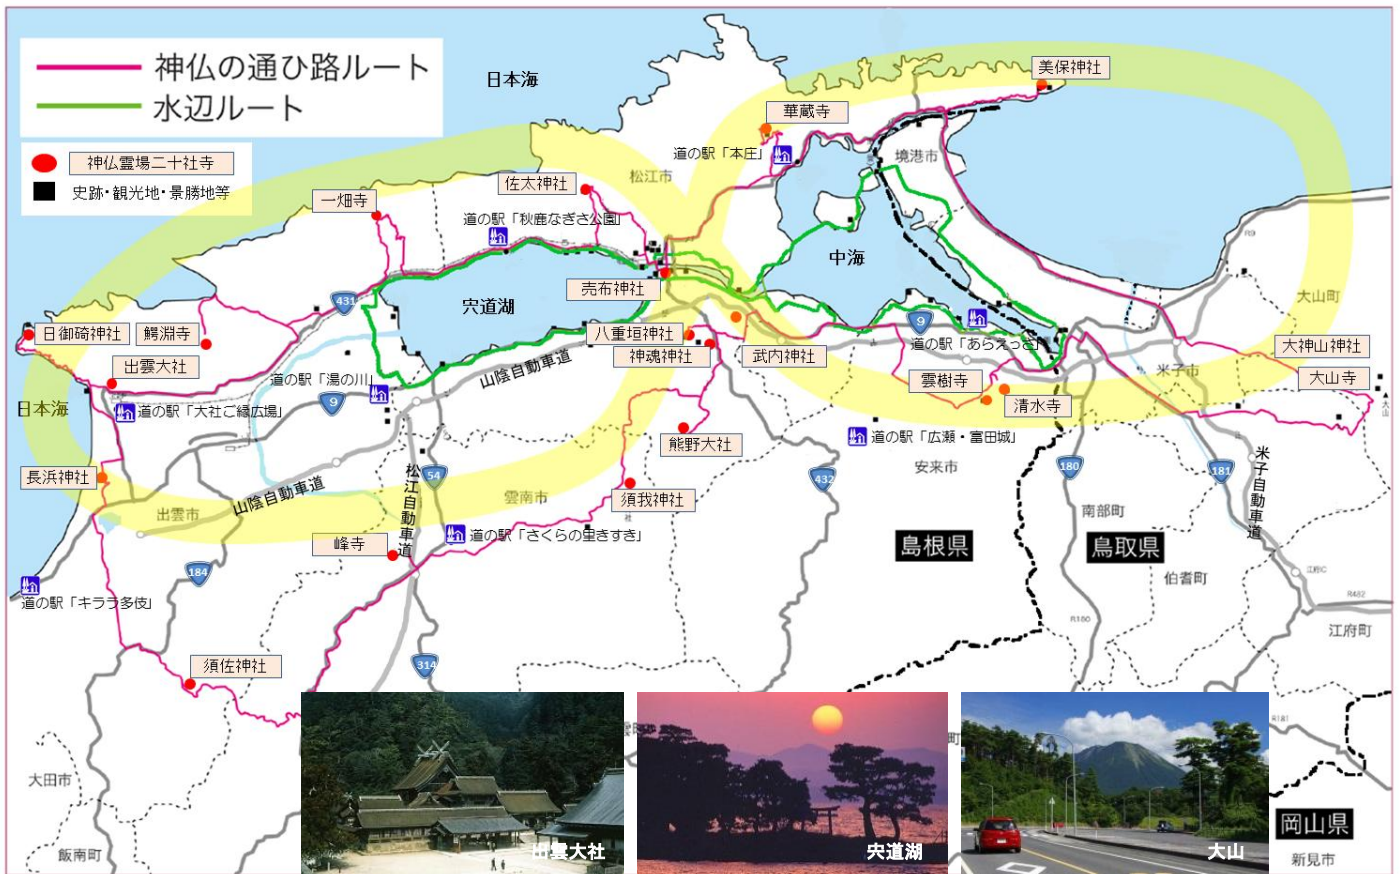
神仏の通ひ路ルート
水辺ルート

神仏霊場二十社寺
史跡・観光地・景勝地等

日本海
美保神社
華蔵寺
道の駅「本庄」
境港市
松江市
佐太神社
一畑寺
道の駅「秋鹿なぎさ公園」
中海
宍道湖
売布神社
431
日御碕神社
鰐淵寺
八重垣神社
神魂神社
武内神社
9
道の駅「あらエッサ」
大山町
大神山神社
出雲大社
山陰自動車道
道の駅「湯の川」
9
米子市
大山寺
日本海
道の駅「大社ご縁広場」
雲樹寺
清水寺
熊野大社
道の駅「広瀬・富田城」
安来市
長浜神社
松江自動車道
54
雲南市
須我神社
432
180
181
米子自動車道
出雲市
山陰自動車道
南部町
峰寺
道の駅「さくらの里きすき」
島根県
鳥取県
伯耆町
184
道の駅「キララ多伎」
江府町
須佐神社
314
大田市
飯南町
出雲大社
宍道湖
大山
岡山県
新見市